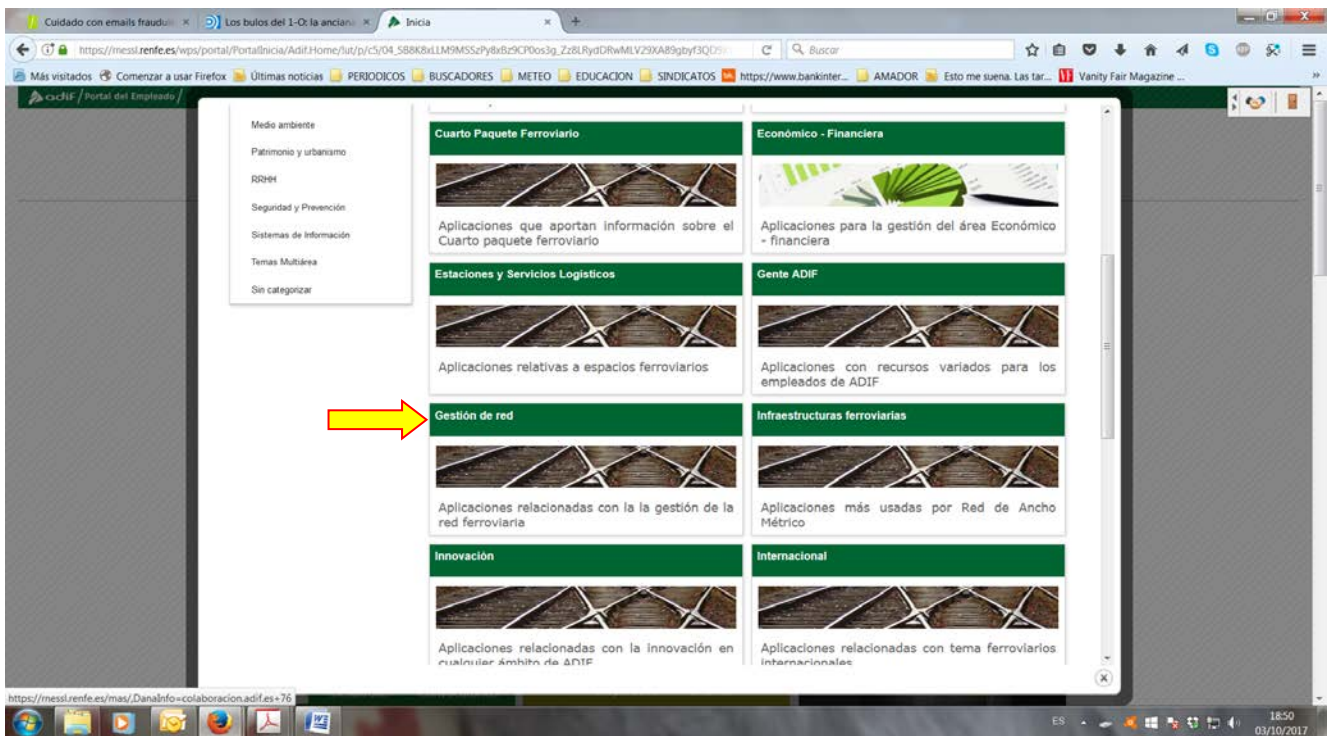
Cuidado con emails fraudul × | Los bulos del 1-O: la ancian × | Inicia ×

https://messl.renfe.es/wps/portal/PortalInicia/Adif.Home/!ut/p/c5/04_SB8K8xLLM9MSSzPy8xBz9CP0os3g_Zz8LRydDRwMLV29XA89gbyf3QD

Buscar

Más visitados | Comenzar a usar Firefox | Últimas noticias | PERIODICOS | BUSCADORES | METEO | EDUCACION | SINDICATOS | https://www.bankinter... | AMADOR | Esto me suena. Las tar... | Vanity Fair Magazine ...

adif | Portal del Empleado

Medio ambiente

Patrimonio y urbanismo

RRHH

Seguridad y Prevención

Sistemas de Información

Temas Multiárea

Sin categorizar

Cuarto Paquete Ferroviario

Aplicaciones que aportan información sobre el Cuarto paquete ferroviario

Económico - Financiera

Aplicaciones para la gestión del área Económico - financiera

Estaciones y Servicios Logísticos

Aplicaciones relativas a espacios ferroviarios

Gente ADIF

Aplicaciones con recursos variados para los empleados de ADIF

Gestión de red

Aplicaciones relacionadas con la la gestión de la red ferroviaria

Infraestructuras ferroviarias

Aplicaciones más usadas por Red de Ancho Métrico

Innovación

Aplicaciones relacionadas con la innovación en cualquier ámbito de ADIF

Internacional

Aplicaciones relacionadas con tema ferroviarios internacionales

https://messl.renfe.es/mas/,DanaInfo=colaboracion.adif.es+76

ES

18:50
03/10/2017